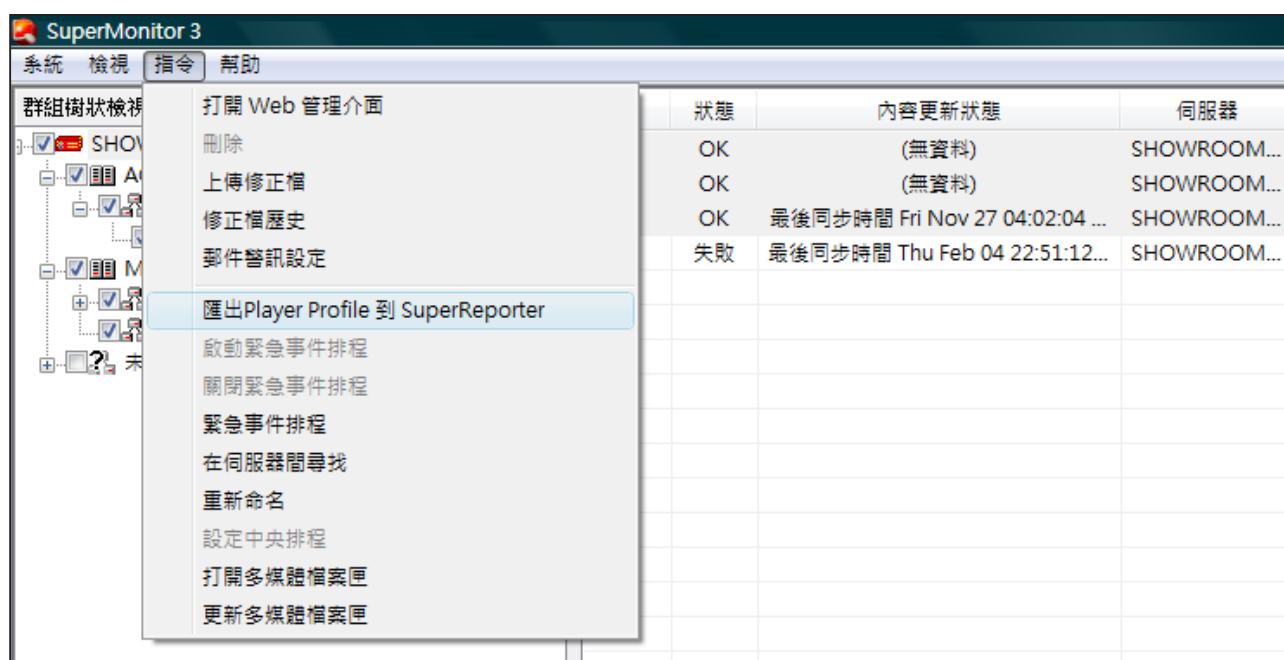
SuperMonitor 3

系統 檢視 指令 幫助

群組樹狀檢視

SHOW

AC

M

未

打開 Web 管理介面
刪除
上傳修正檔
修正檔歷史
郵件警訊設定
匯出Player Profile 到 SuperReporter
啟動緊急事件排程
關閉緊急事件排程
緊急事件排程
在伺服器間尋找
重新命名
設定中央排程
打開多媒體檔案匣
更新多媒體檔案匣

| 狀態 | 內容更新狀態 | 伺服器 |
|---|---|---|
| OK | (無資料) | SHOWROOM... |
| OK | (無資料) | SHOWROOM... |
| OK | 最後同步時間 Fri Nov 27 04:02:04 ... | SHOWROOM... |
| 失敗 | 最後同步時間 Thu Feb 04 22:51:12... | SHOWROOM... |